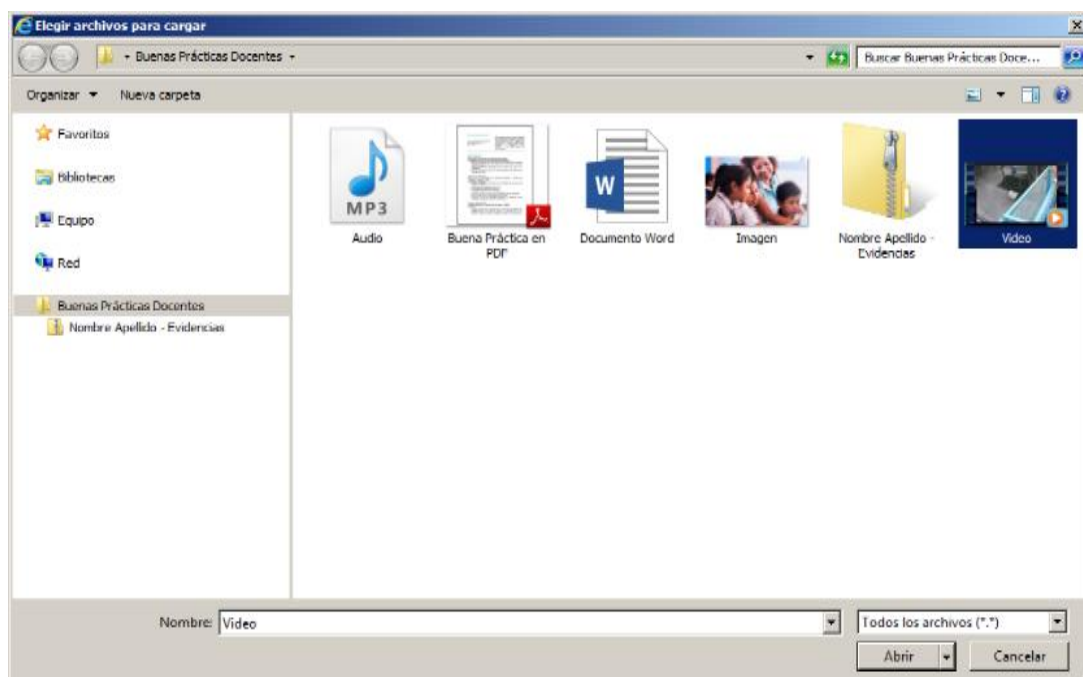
Elegir archivos para cargar

Buenas Prácticas Docentes

Buscar Buenas Prácticas Doce...

Organizar ▾ Nueva carpeta

Favoritos

Bibliotecas

Equipo

Red

Buenas Prácticas Docentes

Nombre Apellido - Evidencias

MP3

Audio

Buena Práctica en PDF

W

Documento Word

Imagen

Nombre Apellido - Evidencias

Video

Nombre: Video

Todos los archivos (*.*)

Abrir

Cancelar